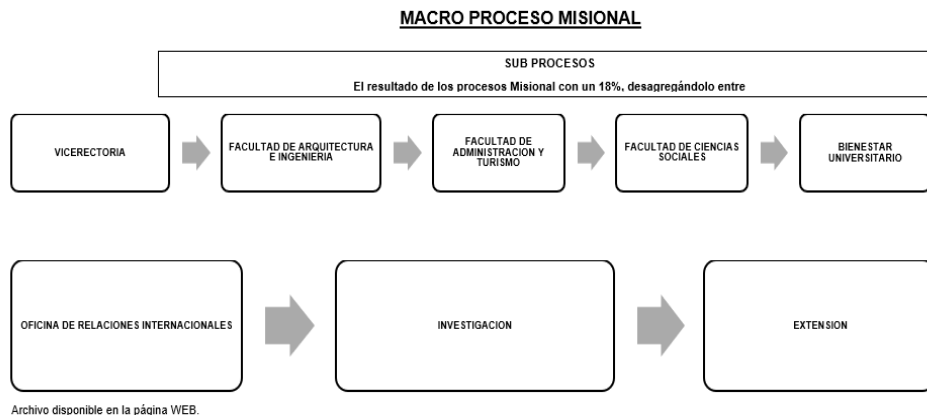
MACRO PROCESO MISIONAL

SUB PROCESOS

El resultado de los procesos Misional con un 18%, desagregándolo entre

VICERECTORIA

FACULTAD DE ARQUITECTURA E INGENIERIA

FACULTAD DE ADMINISTRACION Y TURISMO

FACULTAD DE CIENCIAS SOCIALES

BIENESTAR UNIVERSITARIO

OFICINA DE RELACIONES INTERNACIONALES

INVESTIGACION

EXTENSION

Archivo disponible en la página WEB.